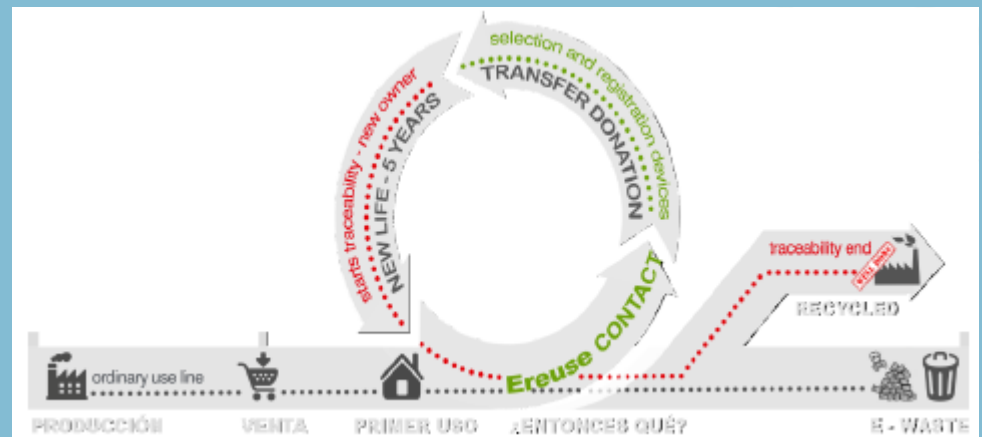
selection and registration devices
TRANSFER DONATION
starts traceability - new owner
NEW LIFE - 5 YEARS
Ereuse CONTACT
traceability end
RECYCLED
ordinary use line
PRODUCCIÓN
VENTA
PRIMER USO
¿ENTONCES QUÉ?
E - WASTE